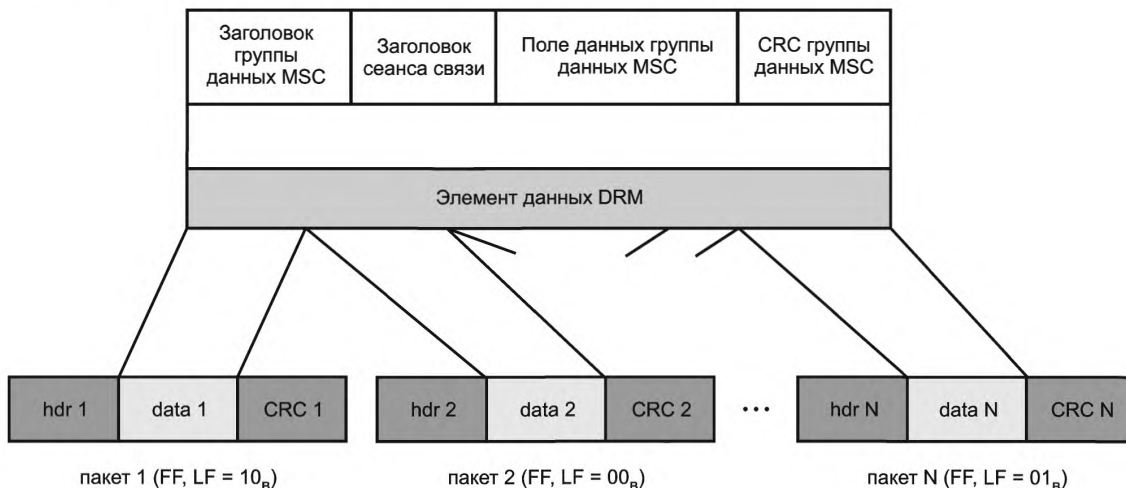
| Заголовок группы данных MSC | Заголовок сеанса связи | Поле данных группы данных MSC | CRC группы данных MSC |
|---|---|---|---|

Элемент данных DRM

hdr 1 | data 1 | CRC 1
hdr 2 | data 2 | CRC 2
...
hdr N | data N | CRC N

пакет 1 (FF, LF = $10_в$)

пакет 2 (FF, LF = $00_в$)

пакет N (FF, LF = $01_в$)